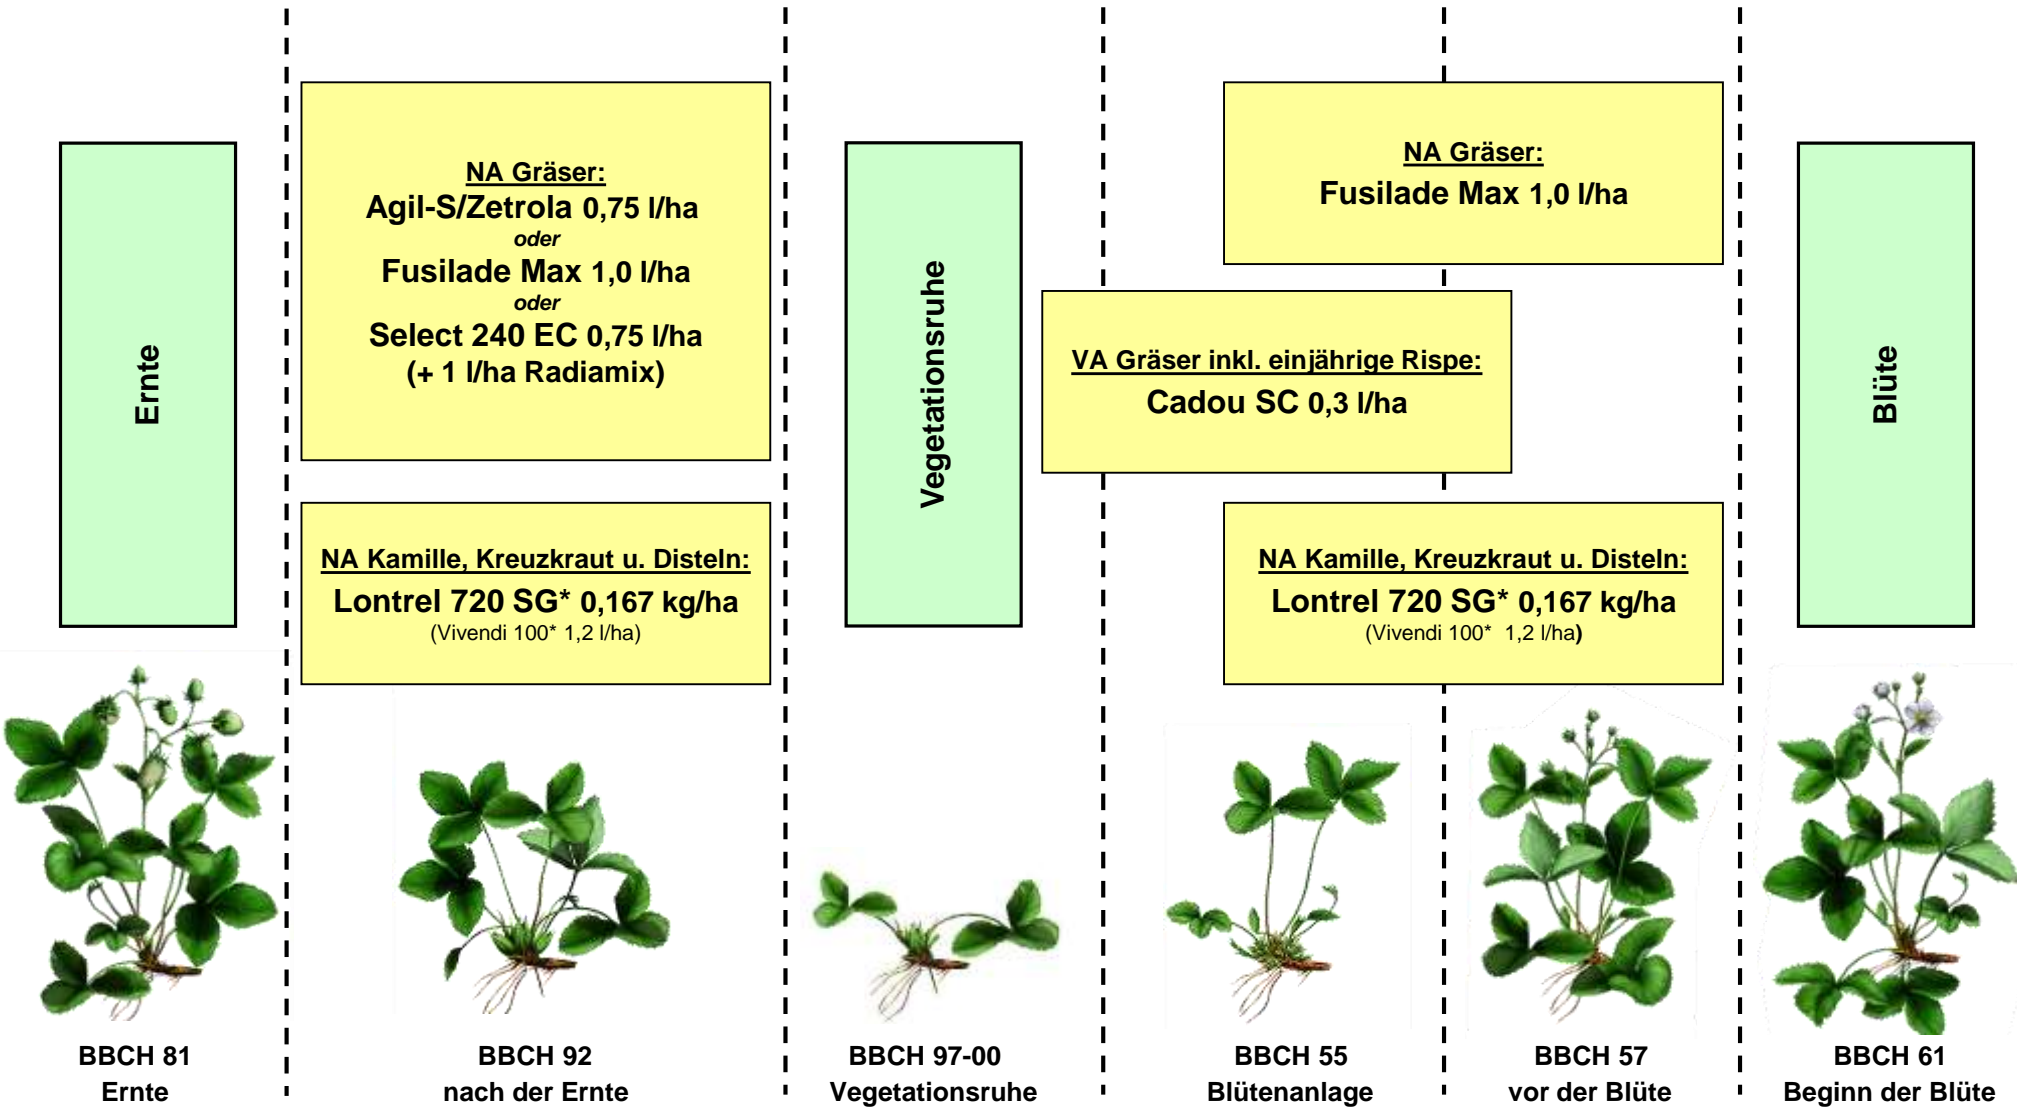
Ernte

NA Gräser:
Agil-S/Zetrola 0,75 l/ha
oder
Fusilade Max 1,0 l/ha
oder
Select 240 EC 0,75 l/ha
(+ 1 l/ha Radiamix)

NA Kamille, Kreuzkraut u. Disteln:
Lontrel 720 SG* 0,167 kg/ha
(Vivendi 100* 1,2 l/ha)

Vegetationsruhe

NA Gräser:
Fusilade Max 1,0 l/ha

VA Gräser inkl. einjährige Rispe:
Cadou SC 0,3 l/ha

NA Kamille, Kreuzkraut u. Disteln:
Lontrel 720 SG* 0,167 kg/ha
(Vivendi 100* 1,2 l/ha)

Blüte

BBCH 81
Ernte

BBCH 92
nach der Ernte

BBCH 97-00
Vegetationsruhe

BBCH 55
Blütenanlage

BBCH 57
vor der Blüte

BBCH 61
Beginn der Blüte